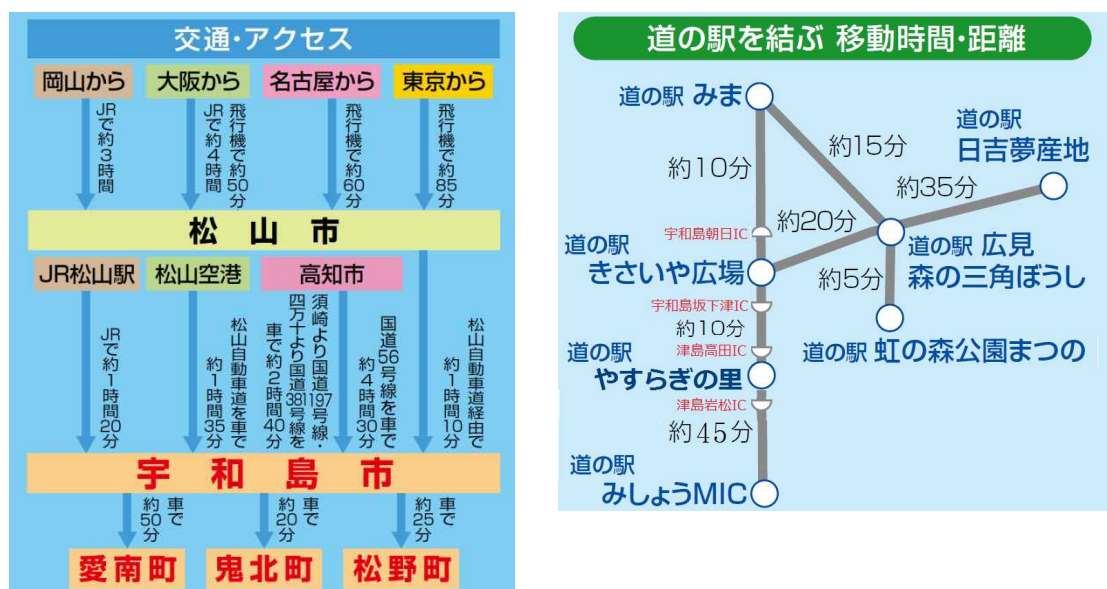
交通・アクセス

岡山から
JRで約3時間

大阪から
飛行機で約50分
JRで約4時間

名古屋から
飛行機で約60分

東京から
飛行機で約85分

松山市

JR松山駅
JRで約1時間20分

松山空港
松山自動車道を車で約1時間35分

高知市
須崎より国道197号線・四万十より国道381号線を車で約2時間40分
国道56号線を車で約4時間30分

松山自動車道経由で約1時間10分

宇和島市

車で約50分
愛南町

車で約20分
鬼北町

車で約25分
松野町

道の駅を結ぶ 移動時間・距離

道の駅 みま
約10分
約15分
道の駅 日吉夢産地
約35分
宇和島朝日IC
約20分
道の駅 広見 森の三角ぼうし
道の駅 きさいや広場
約5分
宇和島坂下津IC
約10分
道の駅 虹の森公園まつの
津島高田IC
道の駅 やすらぎの里
津島岩松IC
約45分
道の駅 みしょうMIC